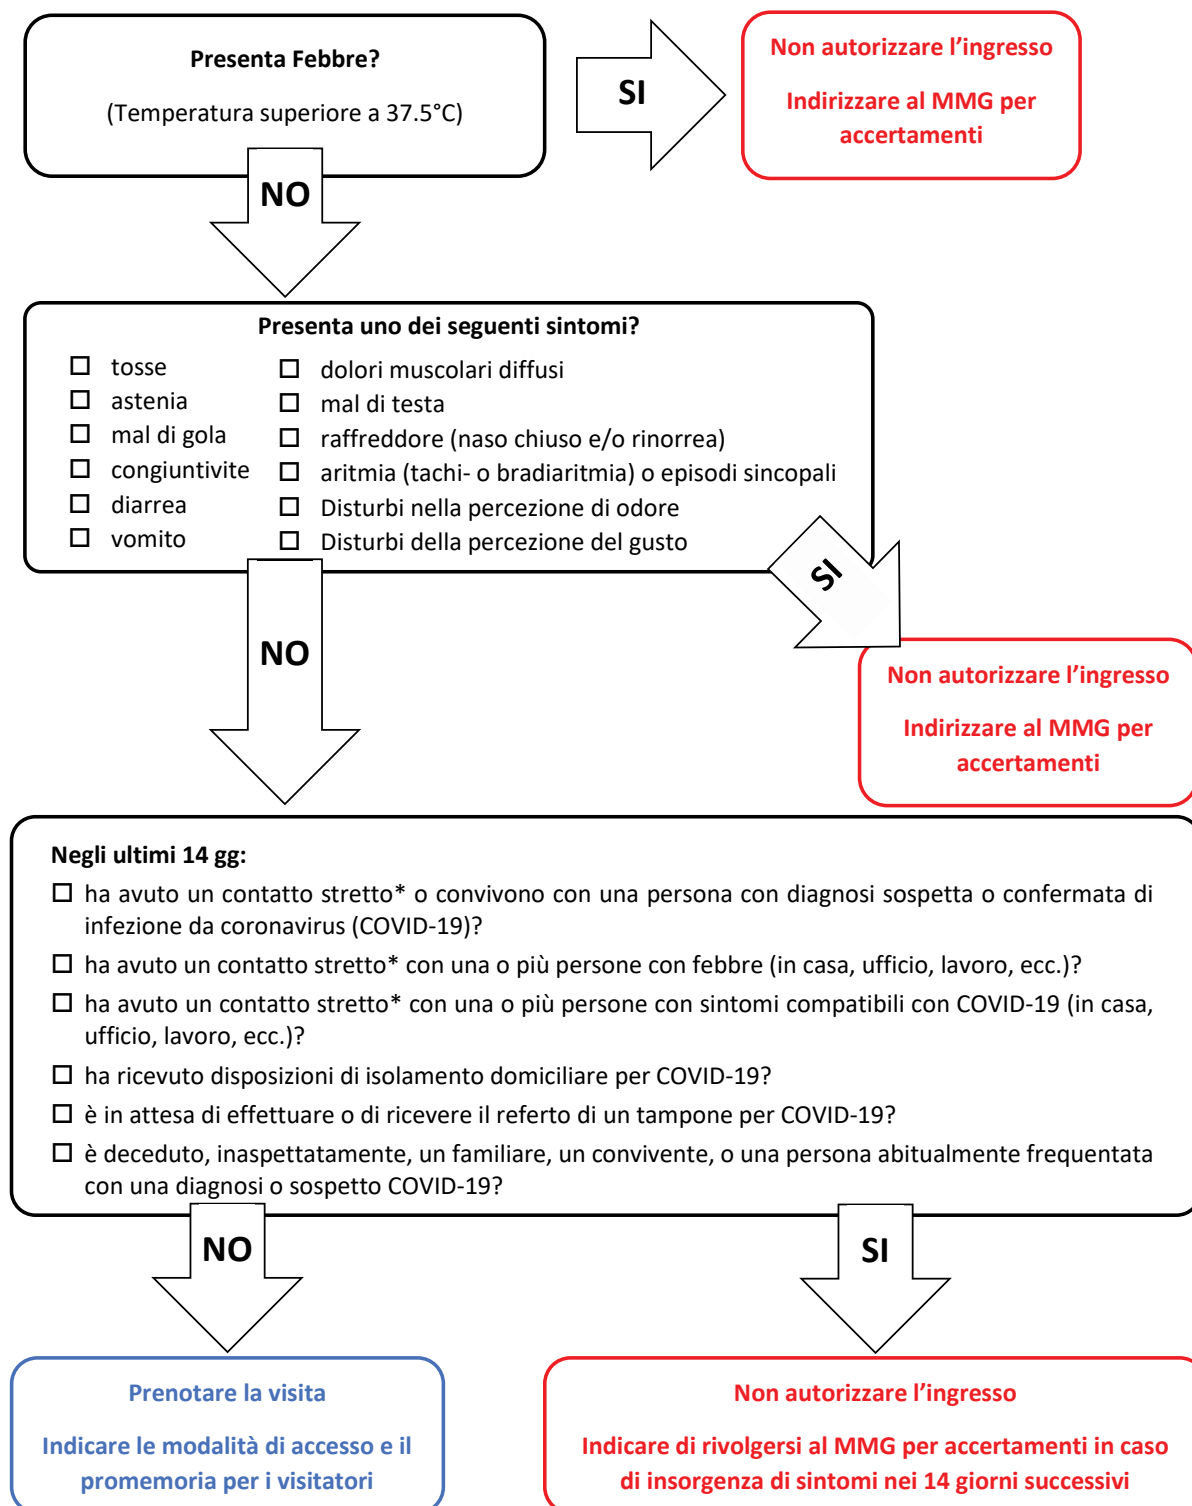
**Presenta Febbre?**

(Temperatura superiore a 37.5°C)

SI

Non autorizzare l'ingresso

Indirizzare al MMG per accertamenti

NO

**Presenta uno dei seguenti sintomi?**

☐ tosse
☐ astenia
☐ mal di gola
☐ congiuntivite
☐ diarrea
☐ vomito

☐ dolori muscolari diffusi
☐ mal di testa
☐ raffreddore (naso chiuso e/o rinorrea)
☐ aritmia (tachi- o bradiaritmia) o episodi sincopali
☐ Disturbi nella percezione di odore
☐ Disturbi della percezione del gusto

SI

NO

Non autorizzare l'ingresso

Indirizzare al MMG per accertamenti

**Negli ultimi 14 gg:**

☐ ha avuto un contatto stretto* o convivono con una persona con diagnosi sospetta o confermata di infezione da coronavirus (COVID-19)?

☐ ha avuto un contatto stretto* con una o più persone con febbre (in casa, ufficio, lavoro, ecc.)?

☐ ha avuto un contatto stretto* con una o più persone con sintomi compatibili con COVID-19 (in casa, ufficio, lavoro, ecc.)?

☐ ha ricevuto disposizioni di isolamento domiciliare per COVID-19?

☐ è in attesa di effettuare o di ricevere il referto di un tampone per COVID-19?

☐ è deceduto, inaspettatamente, un familiare, un convivente, o una persona abitualmente frequentata con una diagnosi o sospetto COVID-19?

NO

SI

Prenotare la visita

Indicare le modalità di accesso e il promemoria per i visitatori

Non autorizzare l'ingresso

Indicare di rivolgersi al MMG per accertamenti in caso di insorgenza di sintomi nei 14 giorni successivi